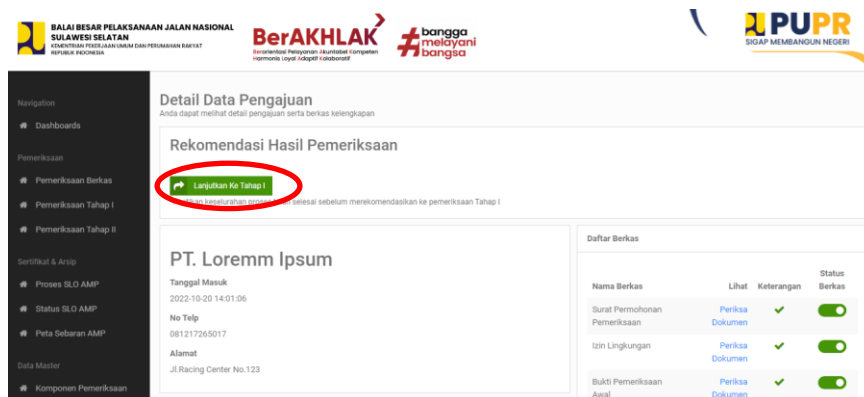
BALAI BESAR PELAKSANAAN JALAN NASIONAL SULAWESI SELATAN
KEMENTRIAN PEKERJAAN UMUM DAN PERUMAHAN RAKYAT REPUBLIK INDONESIA

BerAKHLAK
Berorientasi Pelayanan Akuntabel Kompeten Harmonis Loyal Adaptif Kolaboratif

#bangga melayani bangsa

PUPR
SIGAP MEMBANGUN NEGERI

Navigation
Dashboards
Pemeriksaan
Pemeriksaan Berkas
Pemeriksaan Tahap I
Pemeriksaan Tahap II
Sertifikat & Arsip
Proses SLO AMP
Status SLO AMP
Peta Sebaran AMP
Data Master
Komponen Pemeriksaan

Detail Data Pengajuan
Anda dapat melihat detail pengajuan serta berkas kelengkapan

Rekomendasi Hasil Pemeriksaan

Lanjutkan Ke Tahap I

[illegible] keseluruhan proses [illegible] selesai sebelum merekomendasikan ke pemeriksaan Tahap I

PT. Loremm Ipsum
Tanggal Masuk
2022-10-20 14:01:06
No Telp
081217265017
Alamat
Jl.Racing Center No.123

Daftar Berkas

| Nama Berkas | Lihat | Keterangan | Status Berkas |
|---|---|---|---|
| Surat Permohonan Pemeriksaan | Periksa Dokumen | ✔ | |
| Izin Lingkungan | Periksa Dokumen | ✔ | |
| Bukti Pemeriksaan Awal | Periksa Dokumen | ✔ | |